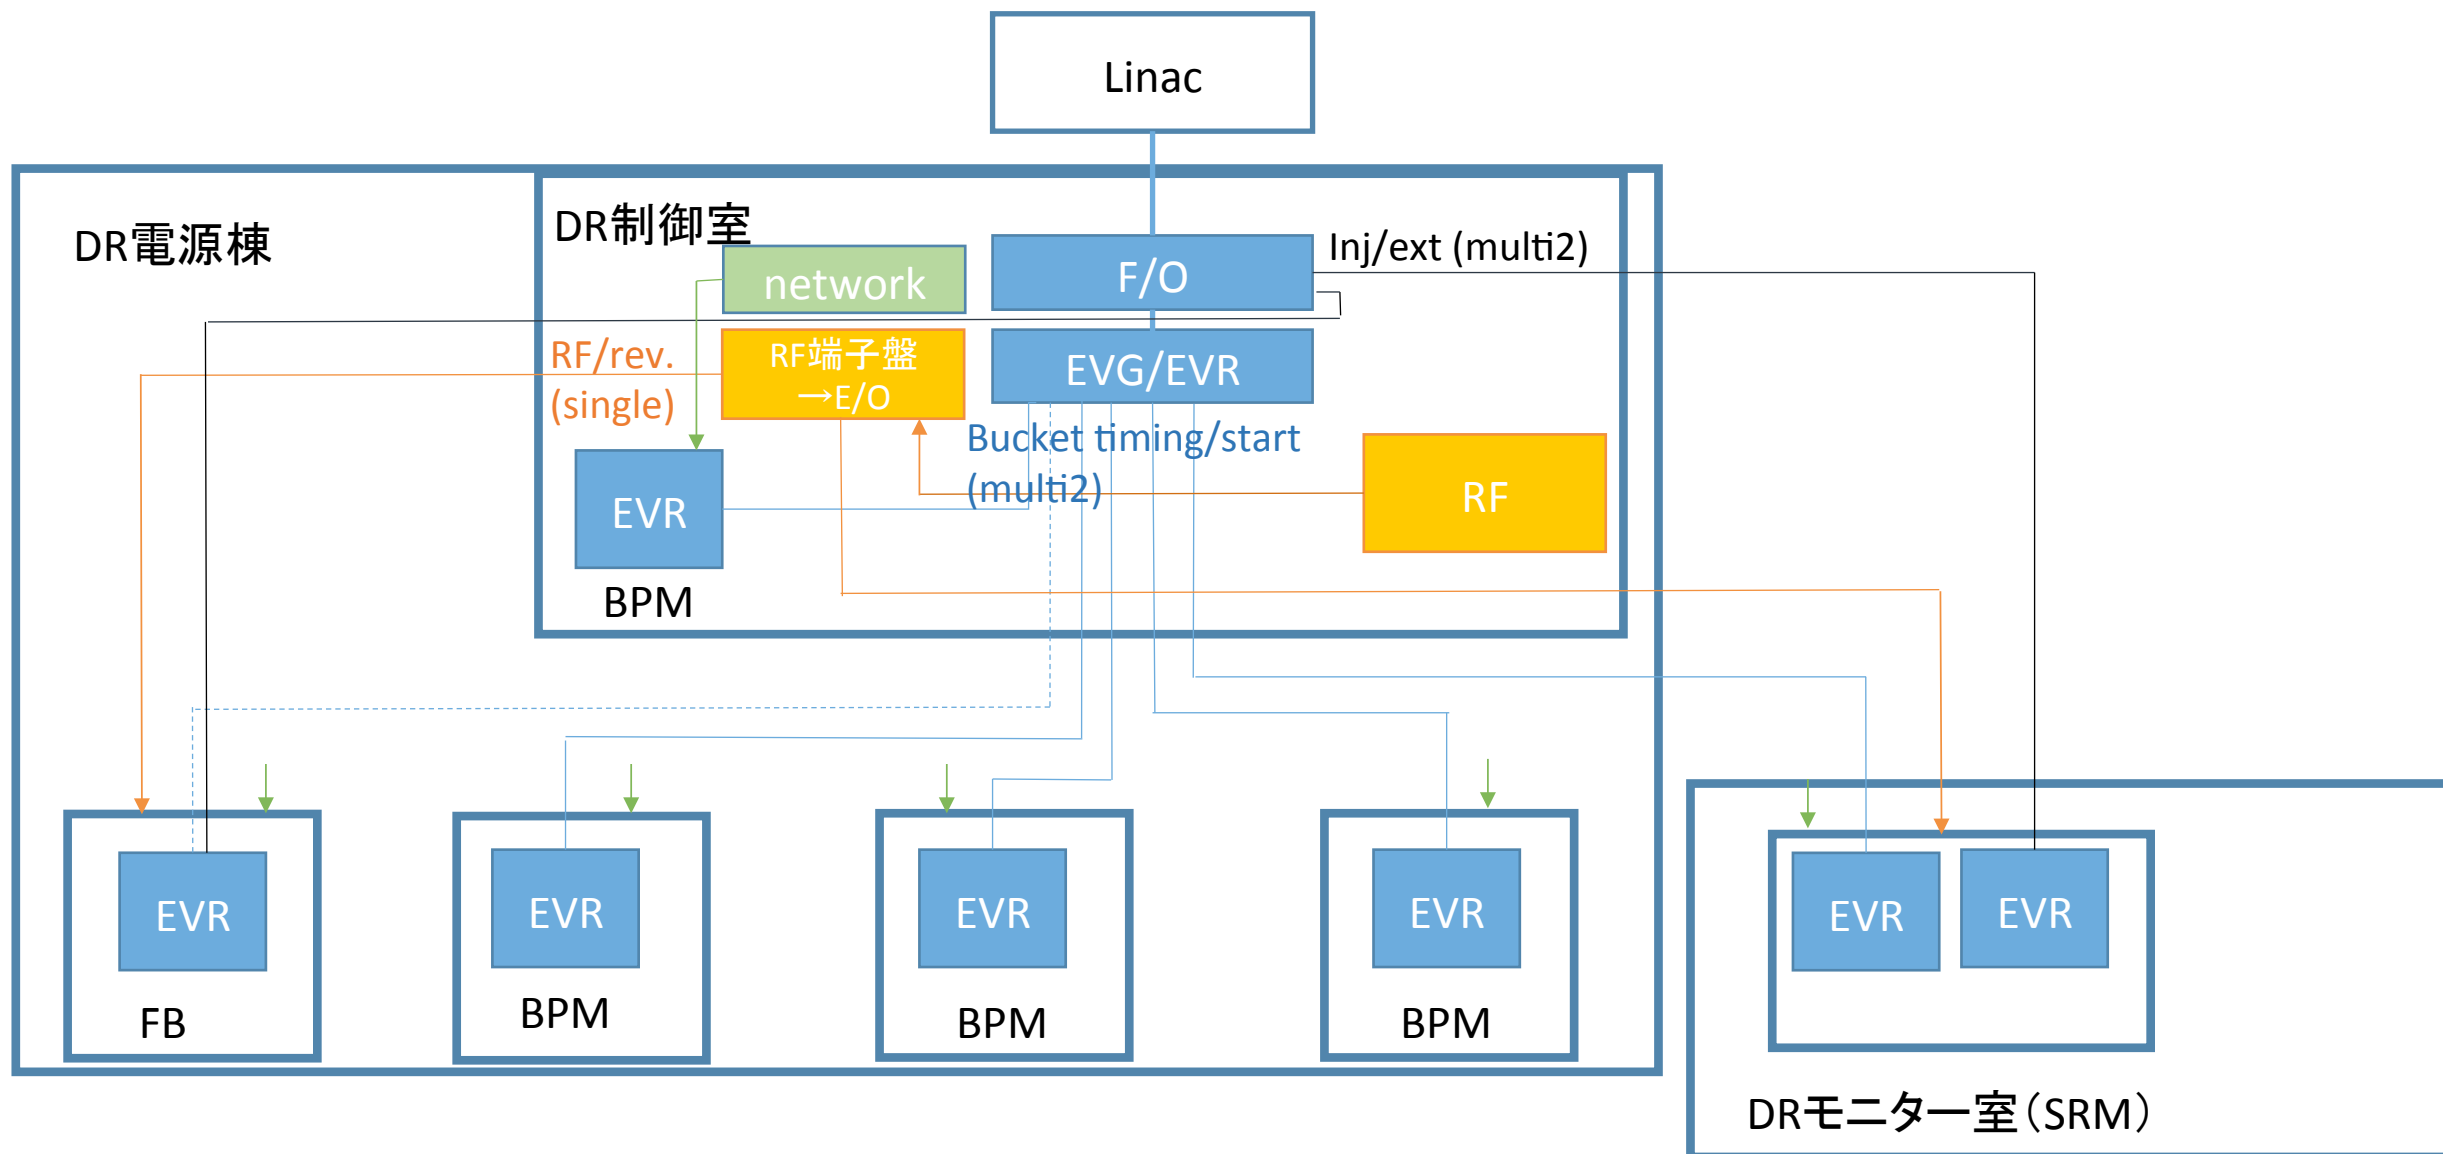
Linac

DR電源棟

DR制御室

network

F/O

Inj/ext (multi2)

RF/rev. (single)

RF端子盤 →E/O

EVG/EVR

Bucket timing/start (multi2)

EVR

BPM

RF

EVR

FB

EVR

BPM

EVR

BPM

EVR

BPM

EVR

EVR

DRモニター室（SRM）